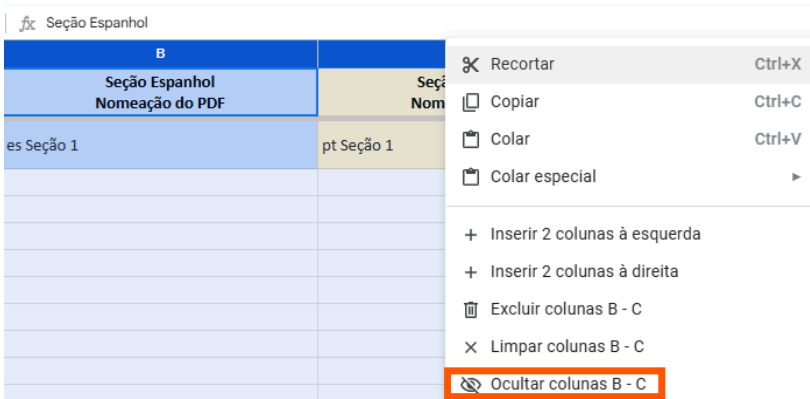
fx Seção Espanhol

B

Seção Espanhol
Nomeação do PDF

Seç
Nom

es Seção 1

pt Seção 1

Recortar Ctrl+X

Copiar Ctrl+C

Colar Ctrl+V

Colar especial

Inserir 2 colunas à esquerda

Inserir 2 colunas à direita

Excluir colunas B - C

Limpar colunas B - C

Ocultar colunas B - C